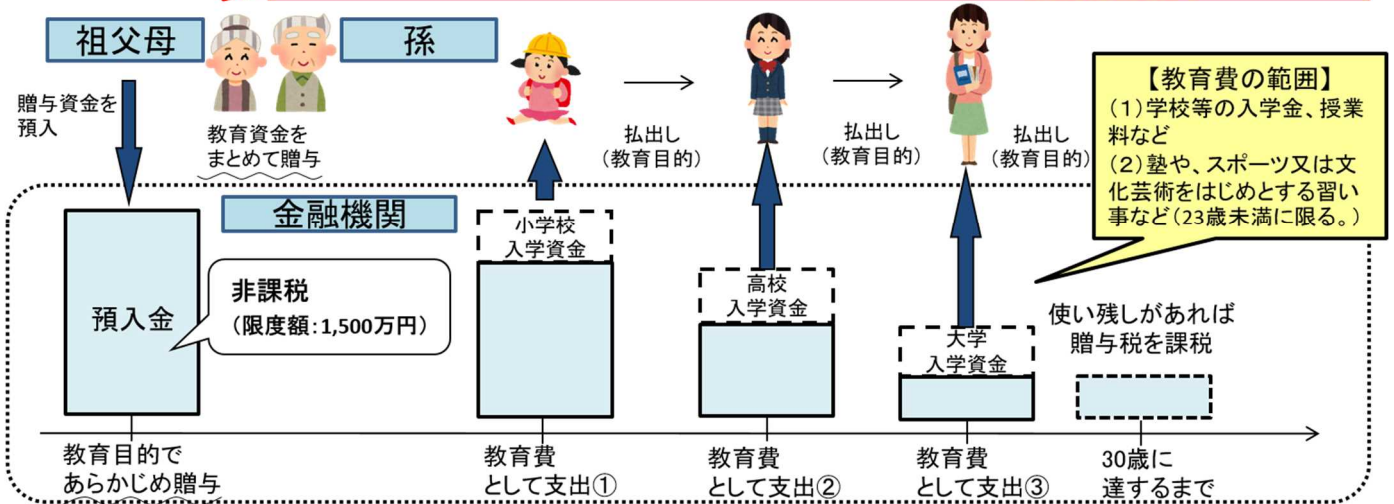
祖父母

孫

贈与資金を預入

教育資金をまとめて贈与

払出し（教育目的）

払出し（教育目的）

払出し（教育目的）

【教育費の範囲】
（1）学校等の入学金、授業料など
（2）塾や、スポーツ又は文化芸術をはじめとする習い事など（23歳未満に限る。）

金融機関

預入金

非課税
（限度額：1,500万円）

小学校入学資金

高校入学資金

大学入学資金

使い残しがあれば贈与税を課税

教育目的であらかじめ贈与

教育費として支出①

教育費として支出②

教育費として支出③

30歳に達するまで